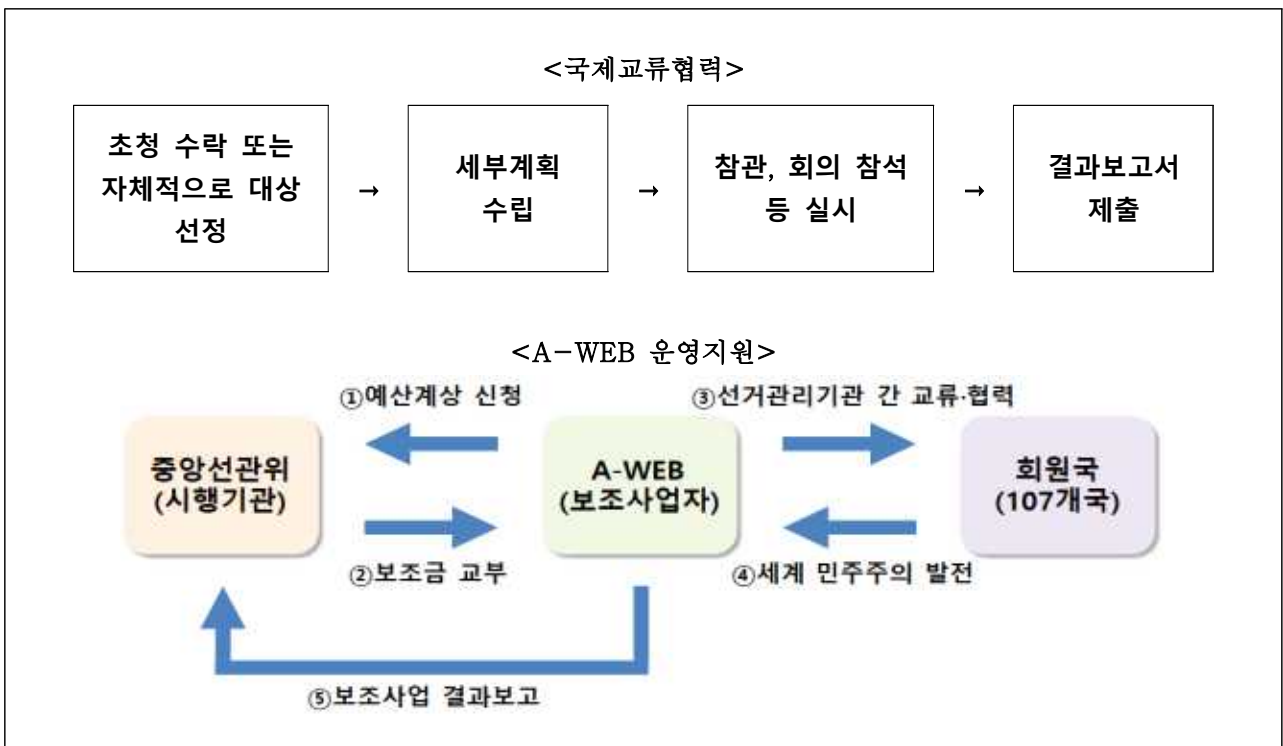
<국제교류협력>

초청 수락 또는 자체적으로 대상 선정 → 세부계획 수립 → 참관, 회의 참석 등 실시 → 결과보고서 제출

<A-WEB 운영지원>

①예산계상 신청

③선거관리기관 간 교류·협력

중앙선관위 (시행기관)

A-WEB (보조사업자)

회원국 (107개국)

②보조금 교부

④세계 민주주의 발전

⑤보조사업 결과보고